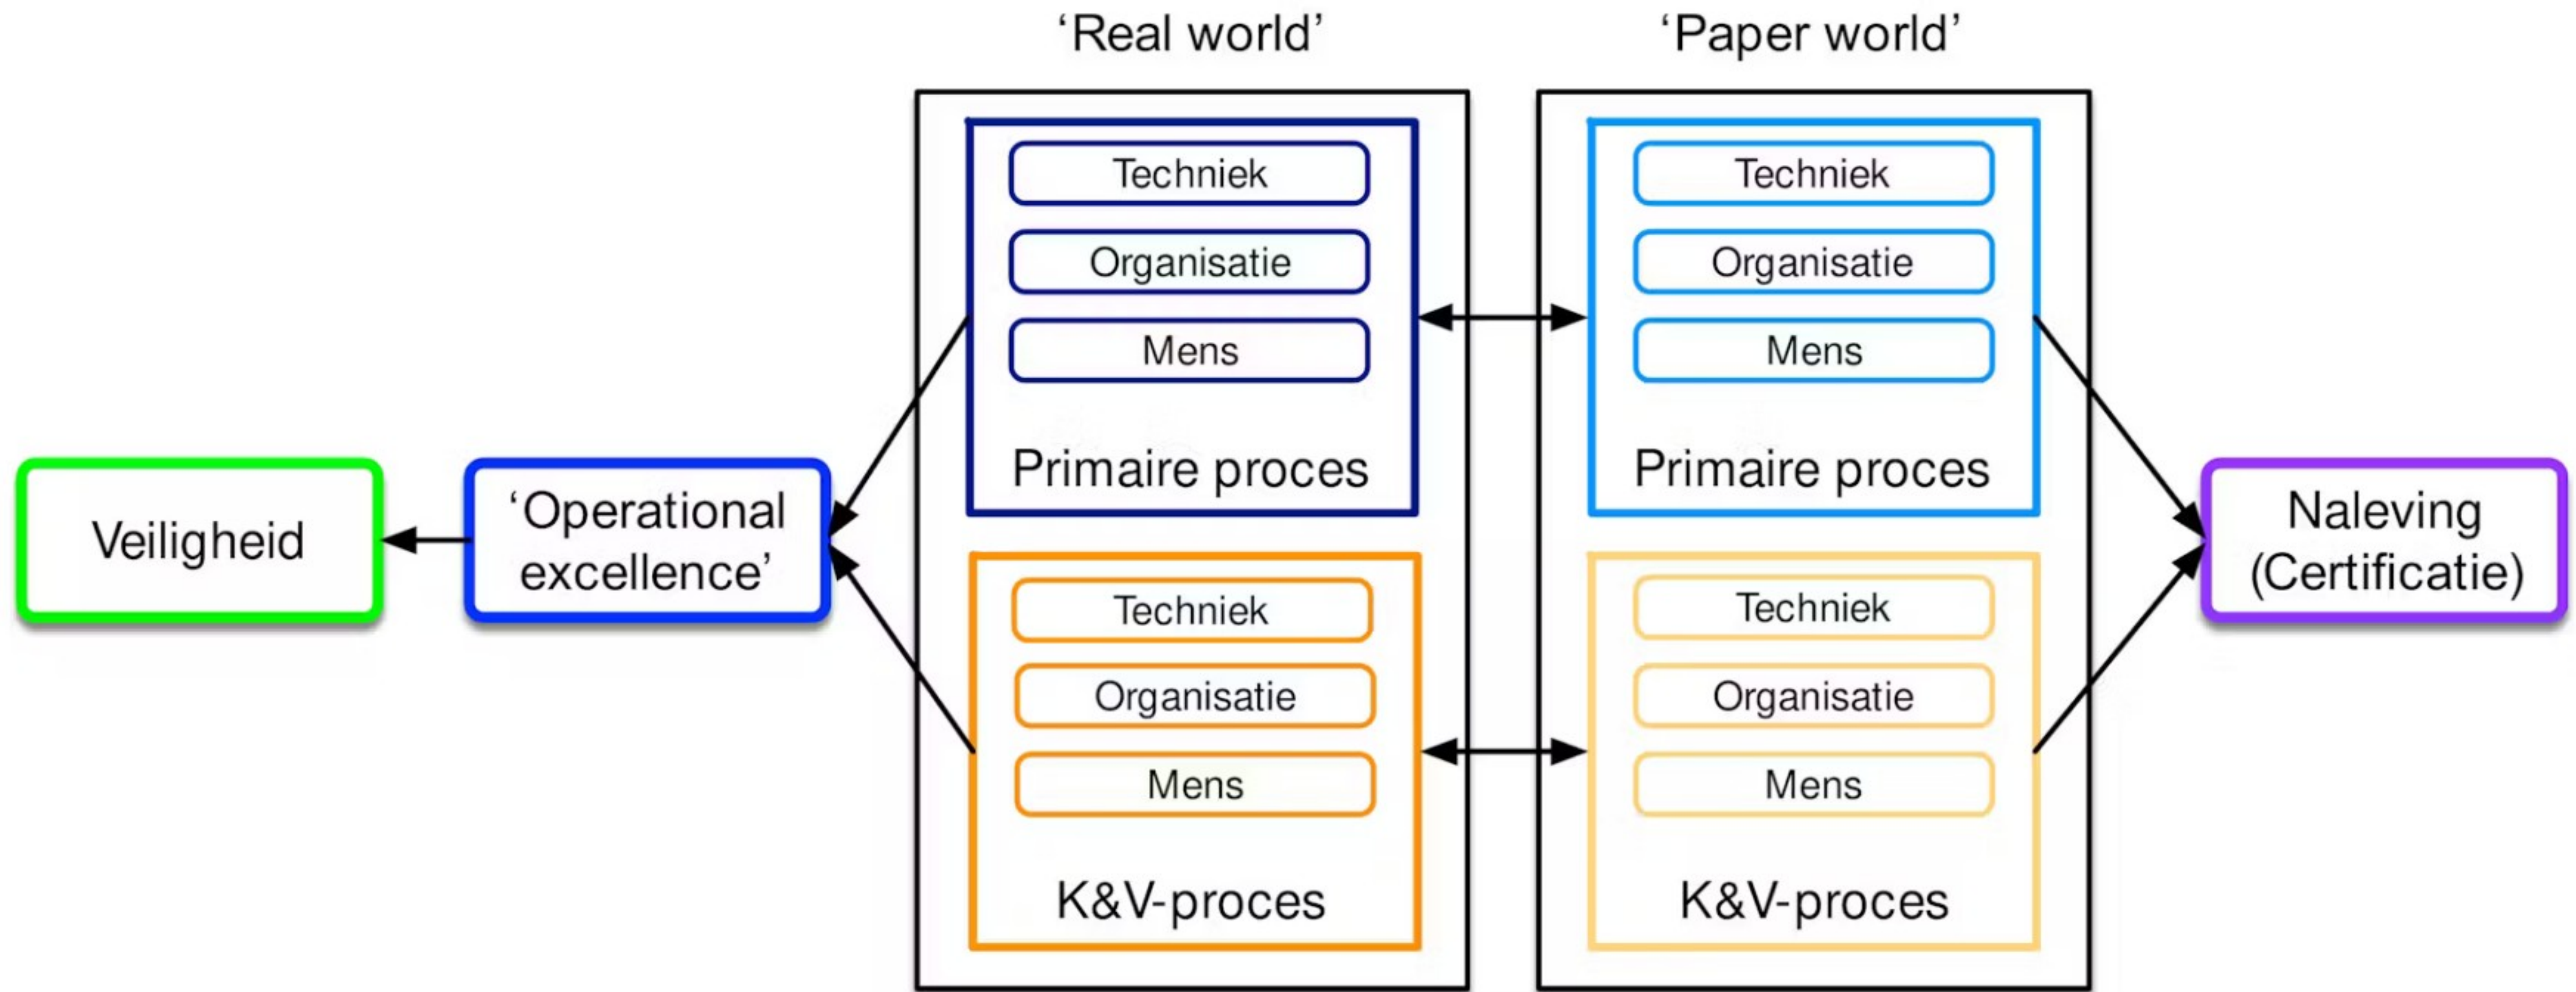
‘Real world’

Techniek
Organisatie
Mens
Primaire proces

Techniek
Organisatie
Mens
K&V-proces

‘Paper world’

Techniek
Organisatie
Mens
Primaire proces

Techniek
Organisatie
Mens
K&V-proces

Veiligheid

‘Operational excellence’

Naleving (Certificatie)